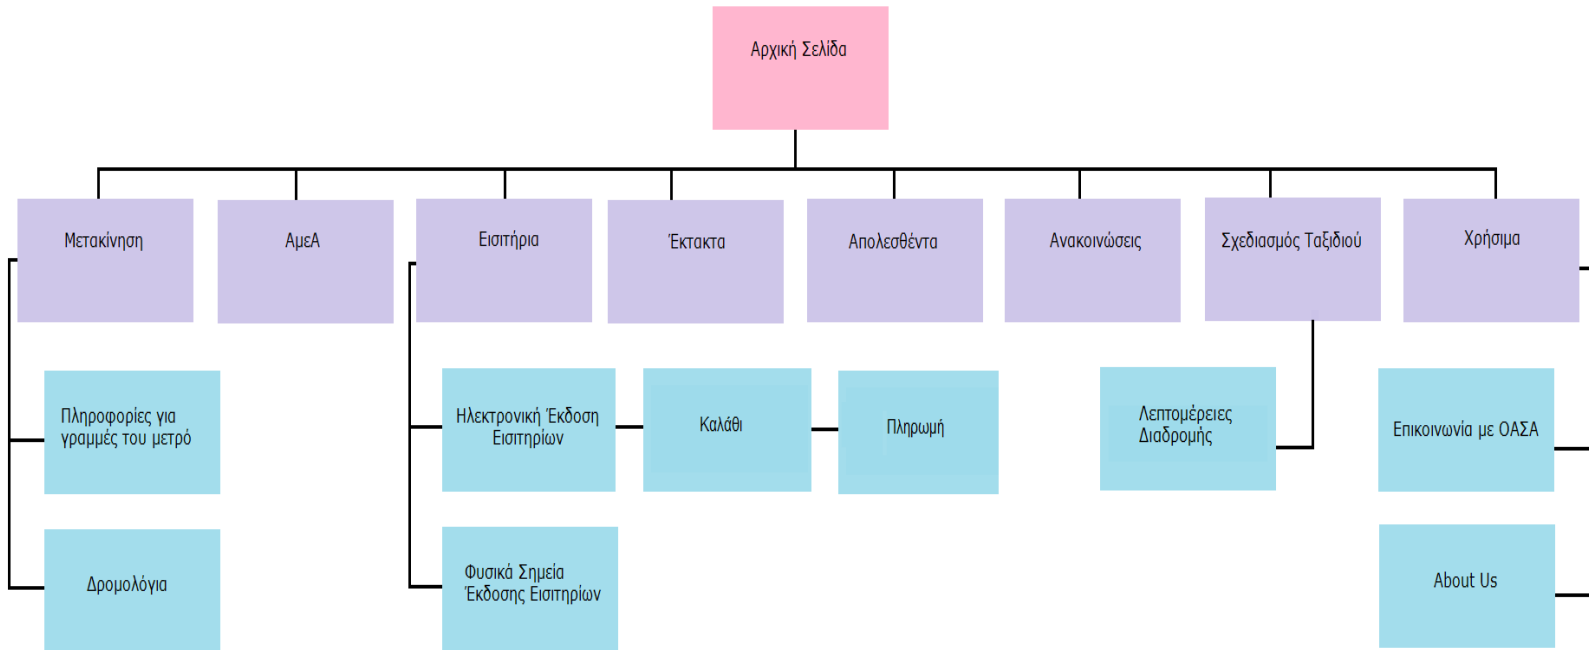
Αρχική Σελίδα

Μετακίνηση

ΑμεΑ

Εισιτήρια

Έκτακτα

Απολεσθέντα

Ανακοινώσεις

Σχεδιασμός Ταξιδιού

Χρήσιμα

Πληροφορίες για γραμμές του μετρό

Δρομολόγια

Ηλεκτρονική Έκδοση Εισιτηρίων

Καλάθι

Πληρωμή

Φυσικά Σημεία Έκδοσης Εισιτηρίων

Λεπτομέρειες Διαδρομής

Επικοινωνία με ΟΑΣΑ

About Us